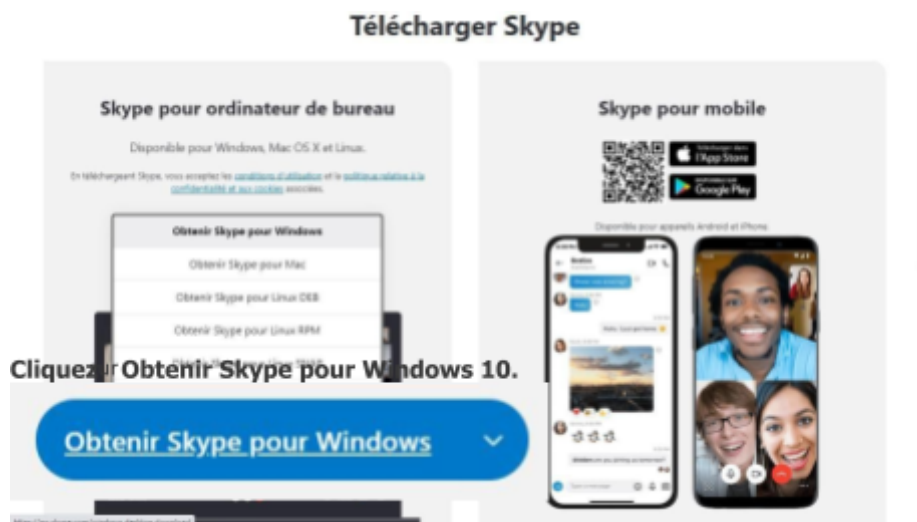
Télécharger Skype

Skype pour ordinateur de bureau

Disponible pour Windows, Mac OS X et Linux.

En téléchargeant Skype, vous acceptez les conditions d'utilisation et la politique relative à la confidentialité et aux cookies associées.

Obtenir Skype pour Windows

Obtenir Skype pour Mac

Obtenir Skype pour Linux DEB

Obtenir Skype pour Linux RPM

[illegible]

Skype pour mobile

Télécharger dans l'App Store

DISPONIBLE SUR Google Play

Disponible pour appareils Android et iPhone

Cliquez sur Obtenir Skype pour Windows 10.

Obtenir Skype pour Windows